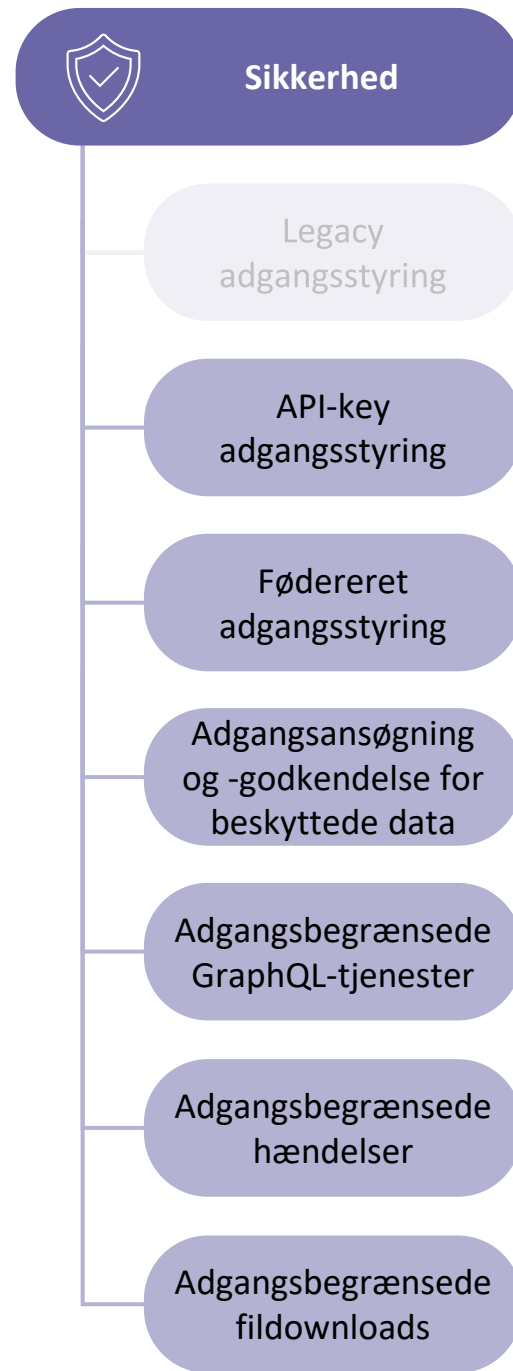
Sikkerhed

Legacy adgangsstyring

API-key adgangsstyring

Fødereret adgangsstyring

Adgangsansøgning og -godkendelse for beskyttede data

Adgangsbegrænsede GraphQL-tjenester

Adgangsbegrænsede hændelser

Adgangsbegrænsede fildownloads